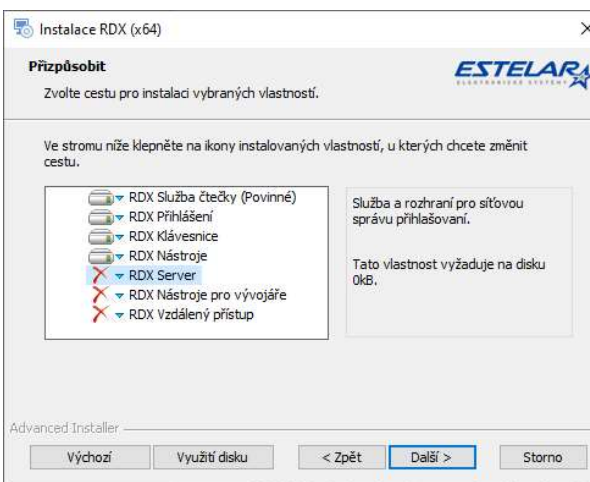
Instalace RDX (x64)

Přizpůsobit

Zvolte cestu pro instalaci vybraných vlastností.

ESTELAR

ELEKTRONICKÉ SYSTÉMY

Ve stromu níže klepněte na ikony instalovaných vlastností, u kterých chcete změnit cestu.

RDX Služba čtečky (Povinné)
RDX Přihlášení
RDX Klávesnice
RDX Nástroje
RDX Server
RDX Nástroje pro vývojáře
RDX Vzdálený přístup

Služba a rozhraní pro síťovou správu přihlašování.

Tato vlastnost vyžaduje na disku 0kB.

Advanced Installer

Výchozí | Využití disku | < Zpět | Další > | Storno